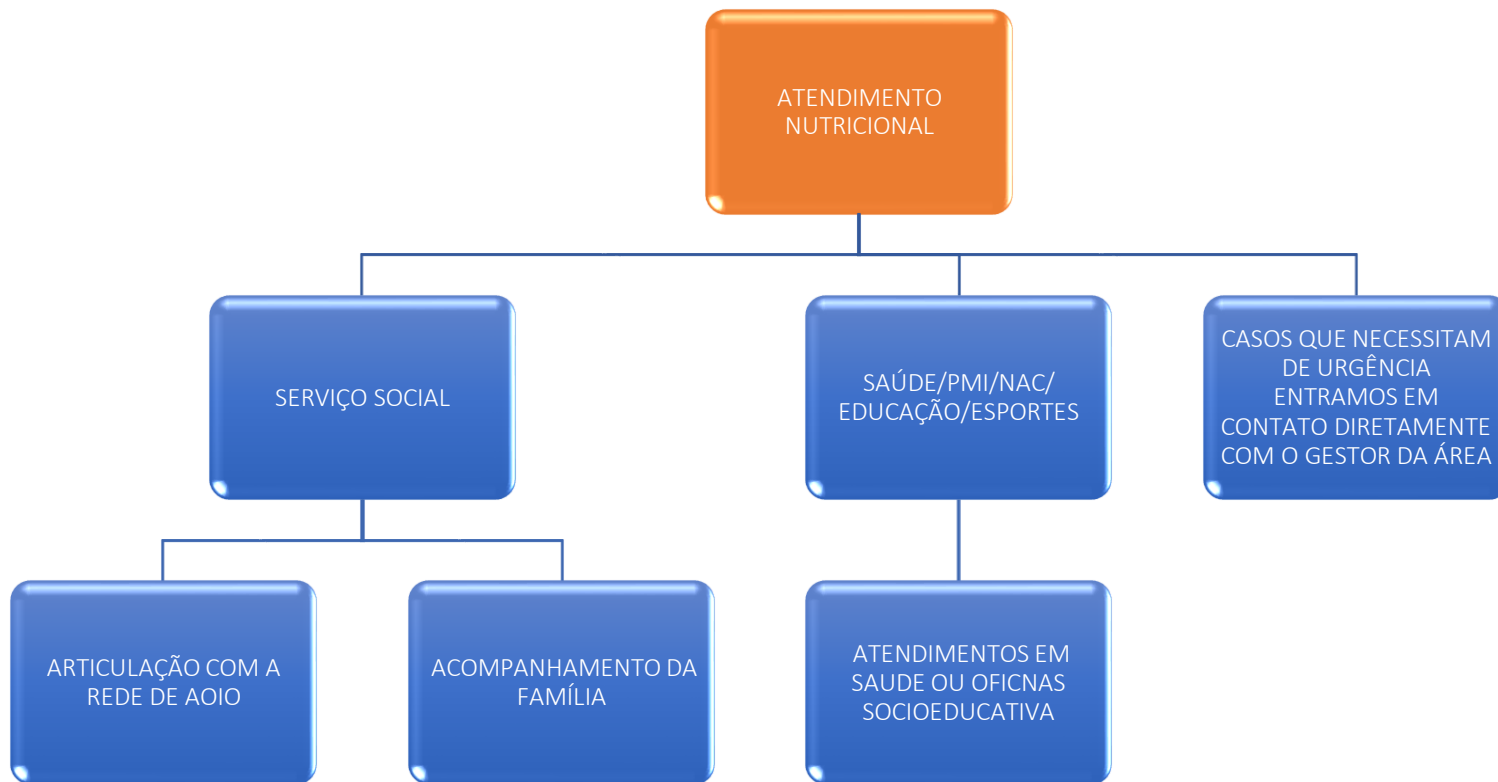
ATENDIMENTO NUTRICIONAL

SERVIÇO SOCIAL

SAÚDE/PMI/NAC/ EDUCAÇÃO/ESPORTES

CASOS QUE NECESSITAM DE URGÊNCIA ENTRAMOS EM CONTATO DIRETAMENTE COM O GESTOR DA ÁREA

ARTICULAÇÃO COM A REDE DE AOIO

ACOMPANHAMENTO DA FAMÍLIA

ATENDIMENTOS EM SAUDE OU OFICNAS SOCIOEDUCATIVA